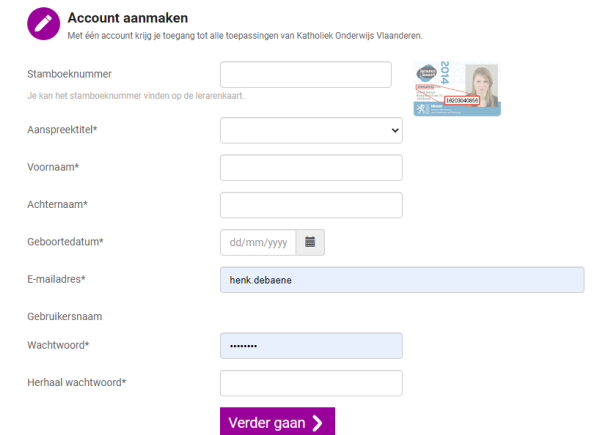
Account aanmaken

Met één account krijg je toegang tot alle toepassingen van Katholiek Onderwijs Vlaanderen.

Stamboeknummer

Je kan het stamboeknummer vinden op de lerarenkaart.

2014

16230040856

Aanspreektitel*

Voornaam*

Achternaam*

Geboortedatum*

dd/mm/yyyy

E-mailadres*

henk.debaene

Gebruikersnaam

Wachtwoord*

••••••••

Herhaal wachtwoord*

Verder gaan